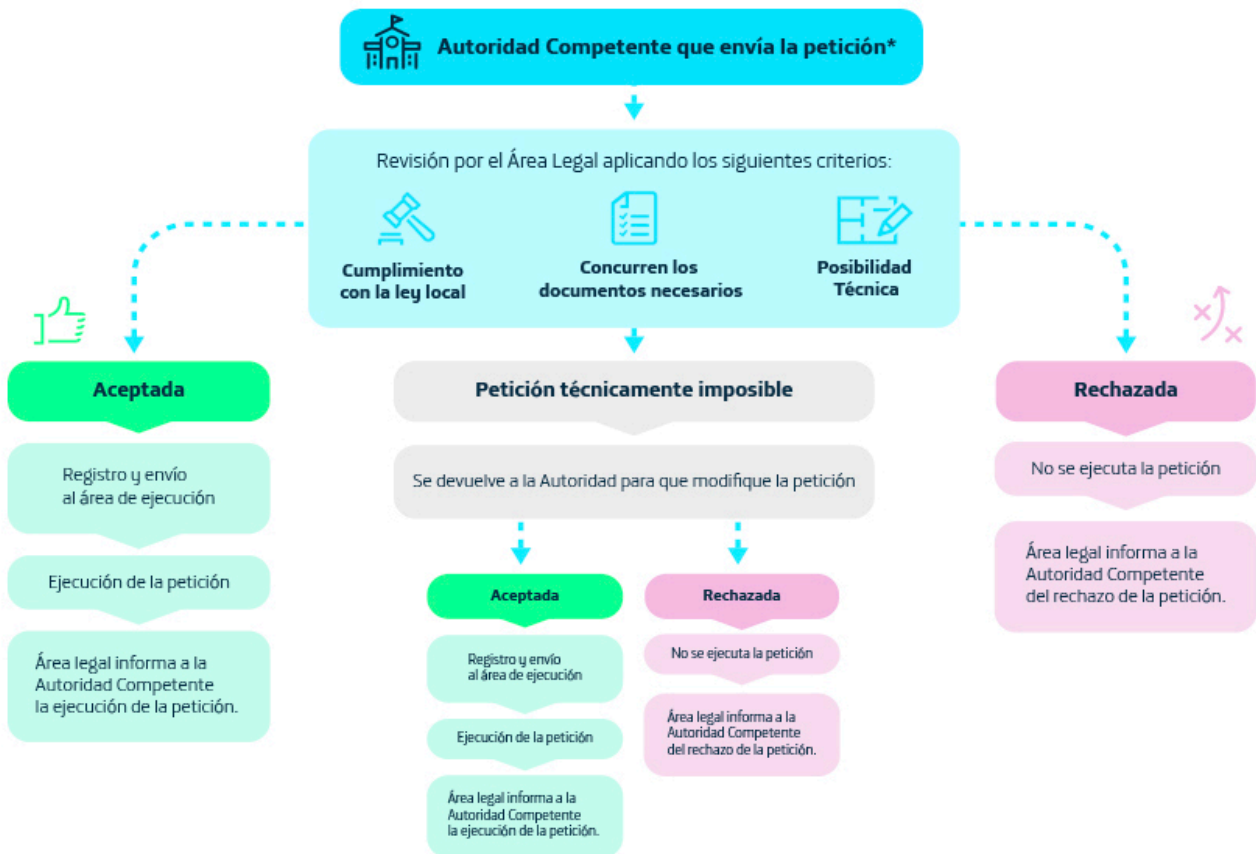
Autoridad Competente que envía la petición*

Revisión por el Área Legal aplicando los siguientes criterios:

Cumplimiento con la ley local

Concurren los documentos necesarios

Posibilidad Técnica

Aceptada

Registro y envío al área de ejecución

Ejecución de la petición

Área legal informa a la Autoridad Competente la ejecución de la petición.

Petición técnicamente imposible

Se devuelve a la Autoridad para que modifique la petición

Aceptada

Registro y envío al área de ejecución

Ejecución de la petición

Área legal informa a la Autoridad Competente la ejecución de la petición.

Rechazada

No se ejecuta la petición

Área legal informa a la Autoridad Competente del rechazo de la petición.

Rechazada

No se ejecuta la petición

Área legal informa a la Autoridad Competente del rechazo de la petición.